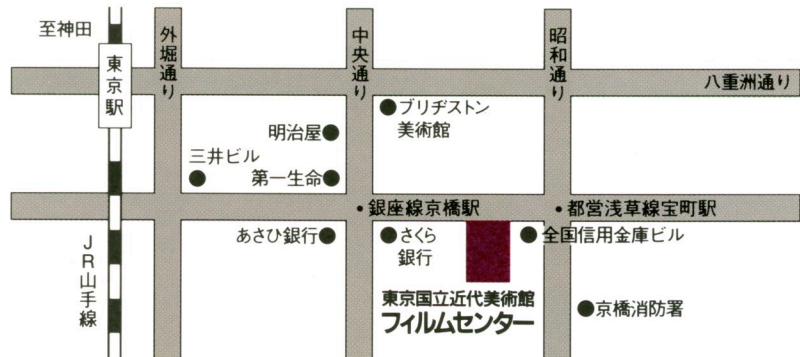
至神田

東京駅

外堀通り

中央通り

昭和通り

八重洲通り

ブリヂストン美術館

明治屋

三井ビル

第一生命

銀座線京橋駅

都営浅草線宝町駅

あさひ銀行

さくら銀行

全国信用金庫ビル

JR山手線

東京国立近代美術館
フィルムセンター

京橋消防署